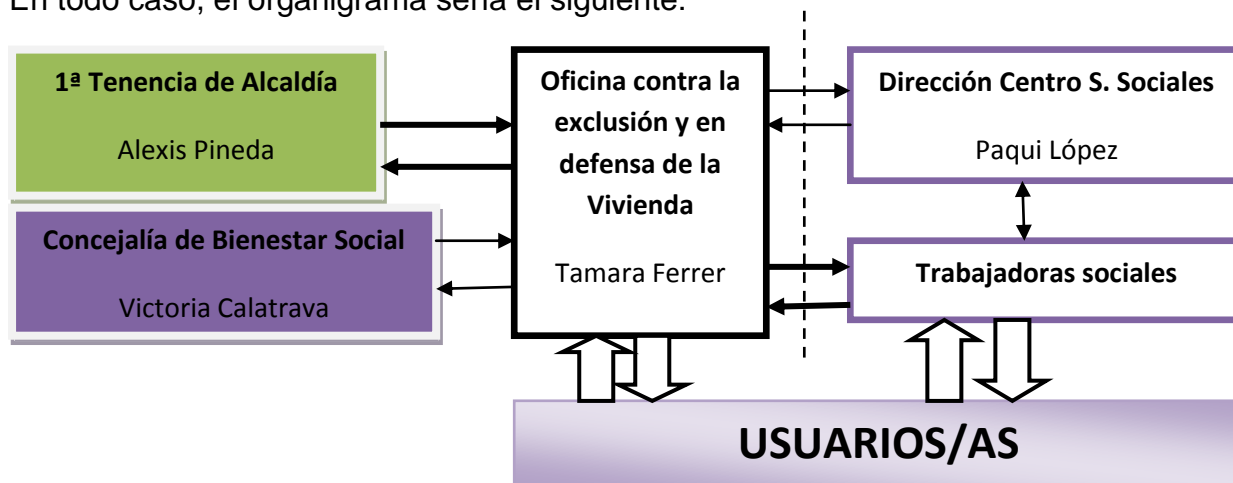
En todo caso, el organigrama sería el siguiente:

1ª Tenencia de Alcaldía
Alexis Pineda

Concejalía de Bienestar Social
Victoria Calatrava

Oficina contra la exclusión y en defensa de la Vivienda
Tamara Ferrer

Dirección Centro S. Sociales
Paqui López

Trabajadoras sociales

USUARIOS/AS